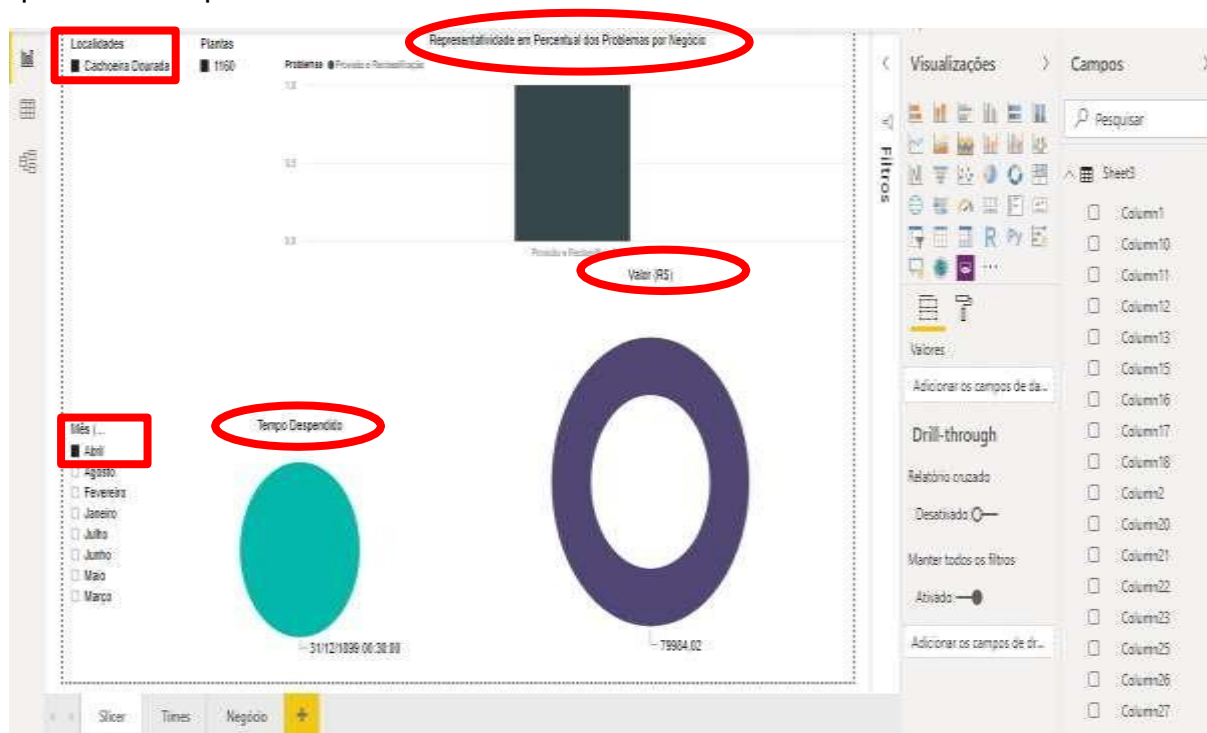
Localidades
Cachoeira Dourada

Plantas
1160

Representatividade em Percentual dos Problemas por Negócio

Problemas ● Provisão e Reclassificação

1,0

0,5

0,0

Provisão e Reclassificação

Valor (R$)

Mês (...
Abril
Agosto
Fevereiro
Janeiro
Julho
Junho
Maio
Março

Tempo Despendido

31/12/1899 00:38:00

79984,02

Filtros

Visualizações

Campos

Pesquisar

Sheet3
Column1
Column10
Column11
Column12
Column13
Column15
Column16
Column17
Column18
Column2
Column20
Column21
Column22
Column23
Column25
Column26
Column27

R Py ...

Valores
Adicionar os campos de da...

Drill-through
Relatório cruzado
Desativado
Manter todos os filtros
Ativado
Adicionar os campos de dr...

Slicer
Times
Negócio
+